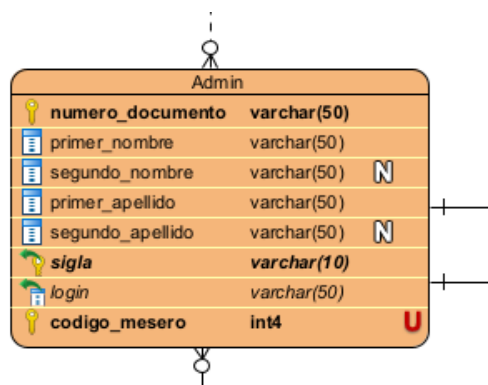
Admin

| | | |
|---|---|---|
| numero_documento | varchar(50) | |
| primer_nombre | varchar(50) | |
| segundo_nombre | varchar(50) | N |
| primer_apellido | varchar(50) | |
| segundo_apellido | varchar(50) | N |
| sigla | varchar(10) | |
| login | varchar(50) | |
| codigo_mesero | int4 | U |